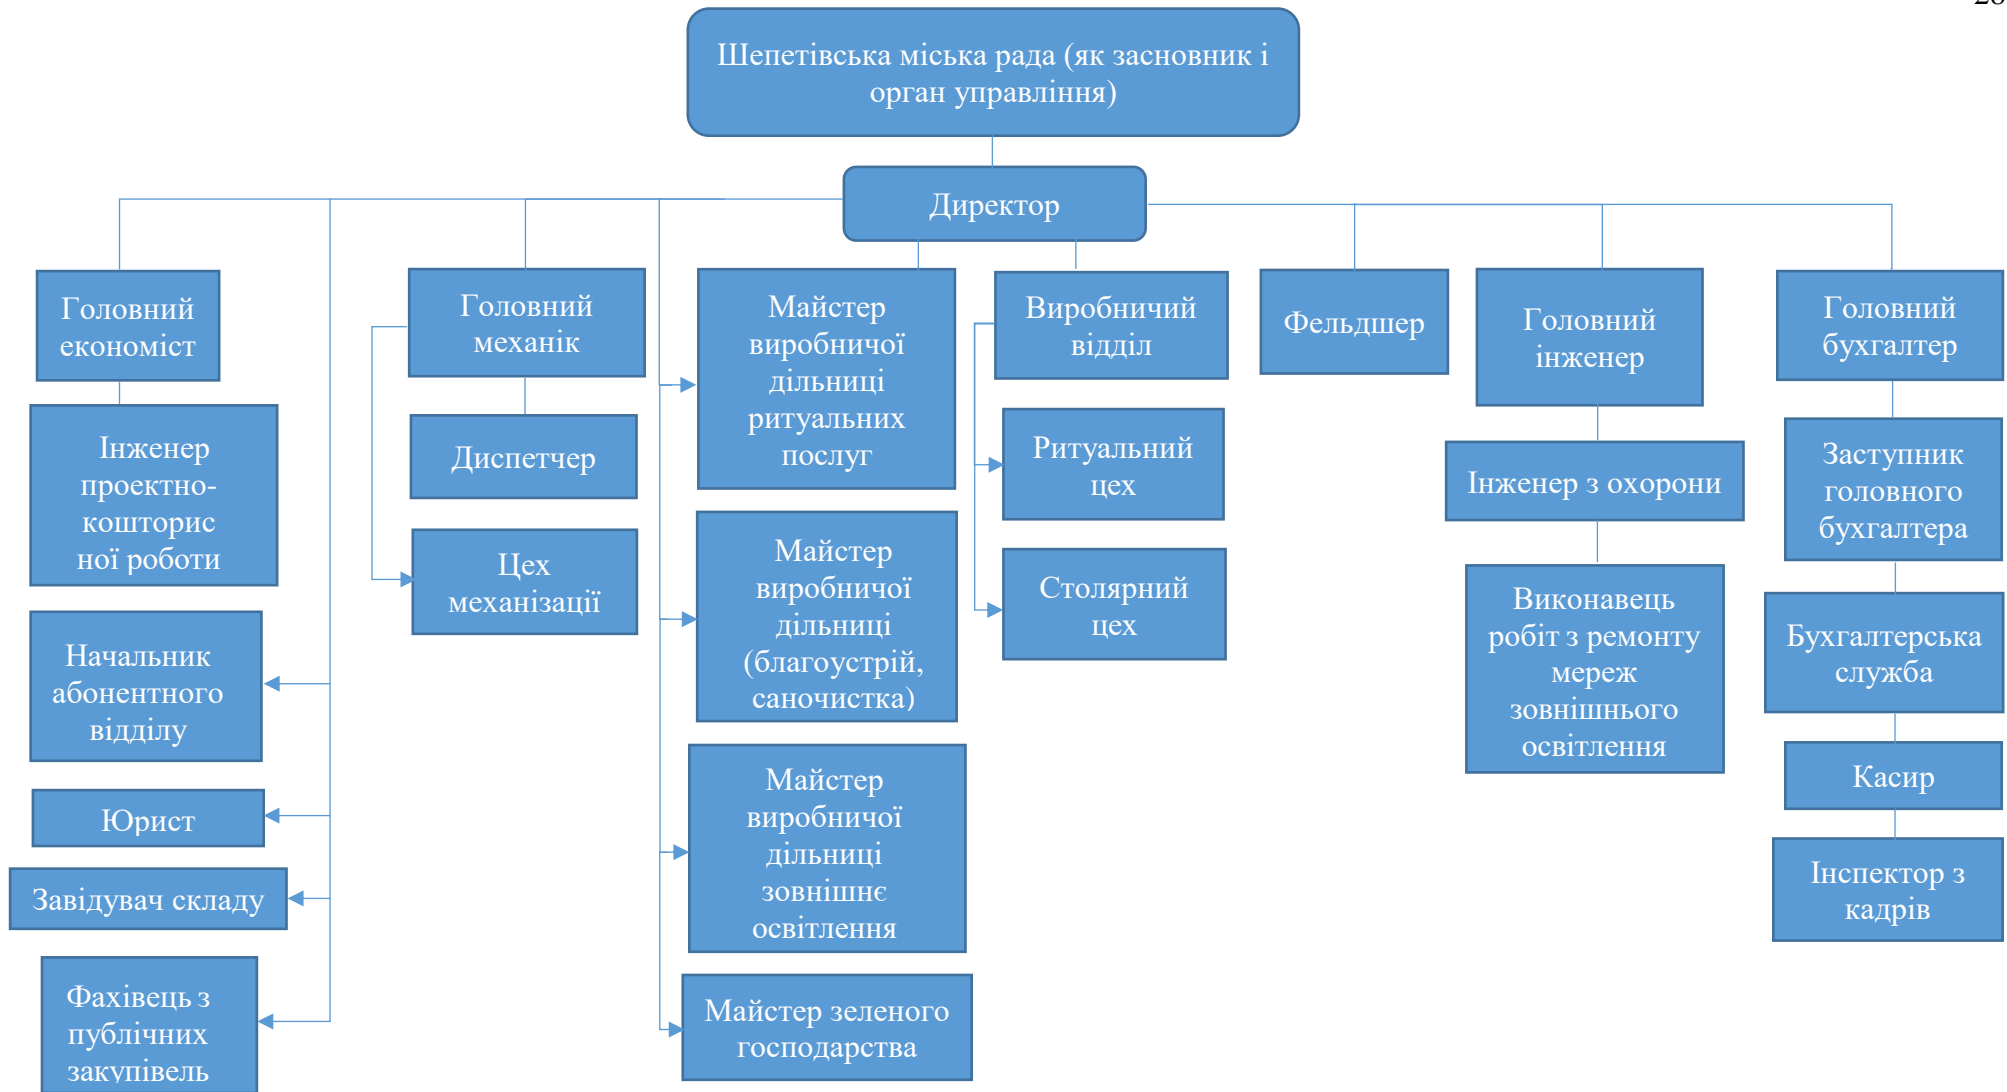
28

Шепетівська міська рада (як засновник і орган управління)

Директор

Головний економіст

Інженер проектно-кошторисної роботи

Начальник абонентного відділу

Юрист

Завідувач складу

Фахівець з публічних закупівель

Головний механік

Диспетчер

Цех механізації

Майстер виробничої дільниці ритуальних послуг

Майстер виробничої дільниці (благоустрій, саночистка)

Майстер виробничої дільниці зовнішнє освітлення

Майстер зеленого господарства

Виробничий відділ

Ритуальний цех

Столярний цех

Фельдшер

Головний інженер

Інженер з охорони

Виконавець робіт з ремонту мереж зовнішнього освітлення

Головний бухгалтер

Заступник головного бухгалтера

Бухгалтерська служба

Касир

Інспектор з кадрів